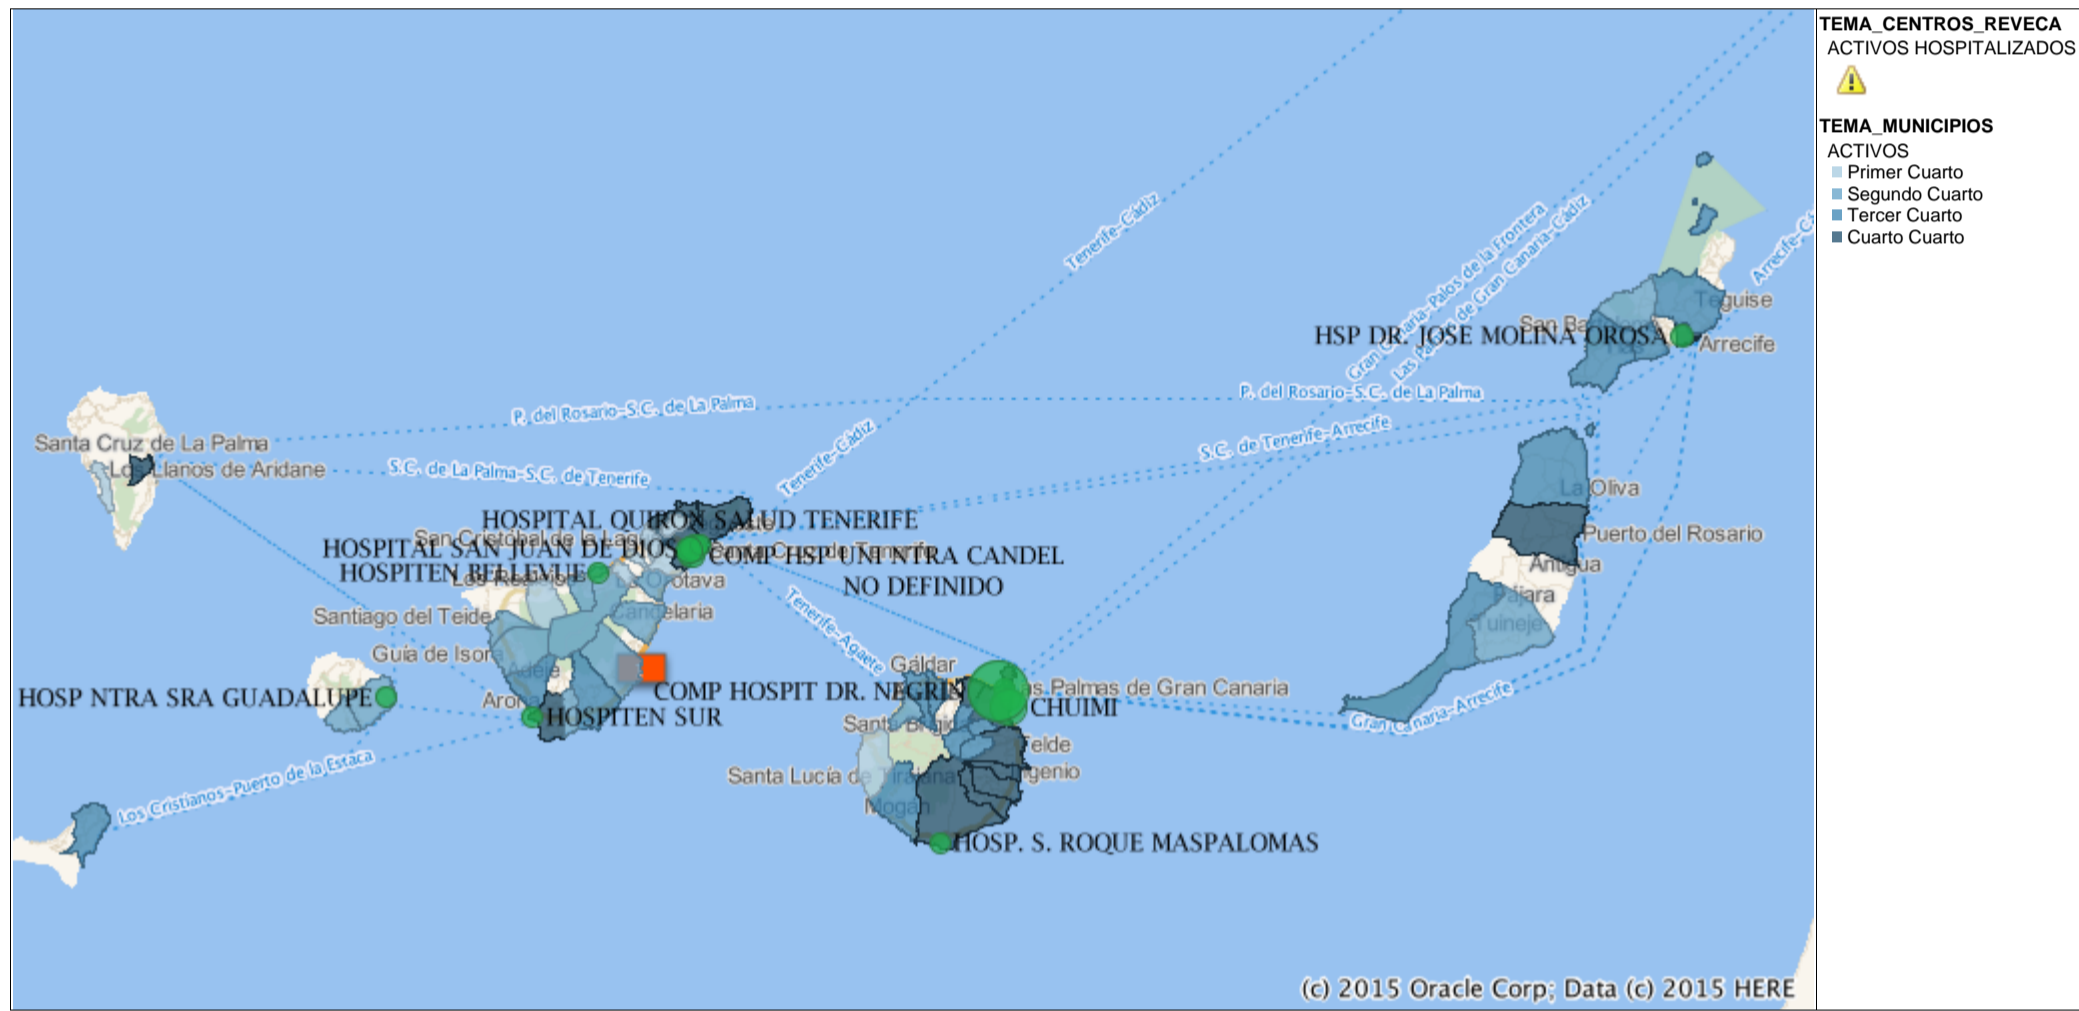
TEMA_CENTROS_REVECA
ACTIVOS HOSPITALIZADOS

TEMA_MUNICIPIOS
ACTIVOS
Primer Cuarto
Segundo Cuarto
Tercer Cuarto
Cuarto Cuarto

Tenerife-Cádiz
Gran Canaria-Palos de la Frontera
Las Palmas de Gran Canaria-Cádiz
Arrecife-C
Teguise
San Ba
HSP DR. JOSE MOLINA OROSA
Arrecife
P. del Rosario-S.C. de La Palma
P. del Rosario-S.C. de La Palma
S.C. de Tenerife-Arrecife
Tenerife-Cádiz
Santa Cruz de La Palma
Los Llanos de Aridane
S.C. de La Palma-S.C. de Tenerife
La Oliva
Puerto del Rosario
HOSPITAL QUIRON SALUD TENERIFE
HOSPITAL SAN JUAN DE DIOS
San Cristóbal de la Laguna
COMP HSP UNI NTRA CANDEL
HOSPITEN BELLEVUE
Los Realejos
La Orotava
NO DEFINIDO
Antigua
Pájara
Tuineje
Santiago del Teide
Candelaria
Tenerife-Agaete
Guía de Isora
Gáldar
HOSP NTRA SRA GUADALUPE
Adeje
COMP HOSPIT DR. NEGRIN
Las Palmas de Gran Canaria
Arona
HOSPITEN SUR
CHUIMI
Santa Brígida
Telde
Gran Canaria-Arrecife
Santa Lucía de Tirajana
Ingenio
Los Cristianos-Puerto de la Estaca
Mogán
HOSP. S. ROQUE MASPALOMAS
(c) 2015 Oracle Corp; Data (c) 2015 HERE